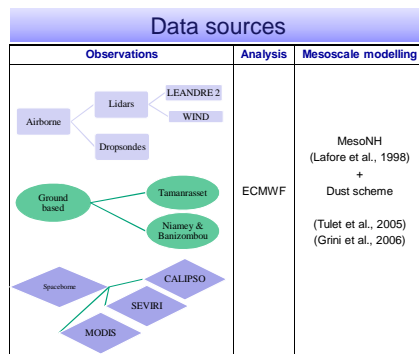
Data sources

| Observations | Analysis | Mesoscale modelling |
|---|---|---|
| Airborne; Lidars; LEANDRE 2; WIND; Dropsondes; Ground based; Tamanrasset; Niamey & Banizombou; Spaceborne; CALIPSO; SEVIRI; MODIS | ECMWF | MesoNH (Lafore et al., 1998) + Dust scheme (Tulet et al., 2005) (Grini et al., 2006) |